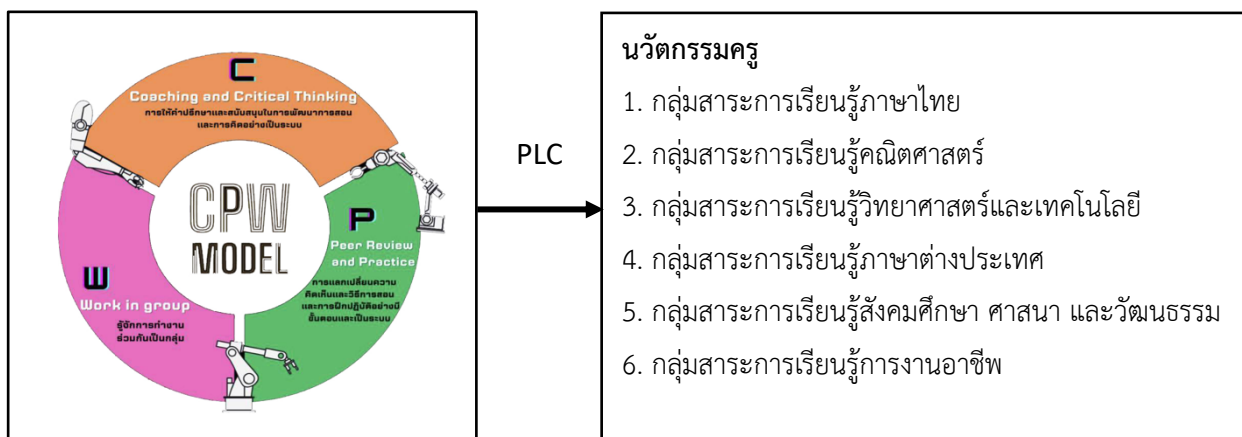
C
Coaching and Critical Thinking
การให้คำปรึกษาและสนับสนุนในการพัฒนาการสอน และการคิดอย่างเป็นระบบ

CPW
MODEL

P
Peer Review and Practice
การแลกเปลี่ยนความคิดเห็นและวิธีการสอน และการฝึกปฏิบัติอย่างมีขั้นตอนและเป็นระบบ

W
Work in group
รู้จักการทำงานร่วมกันเป็นกลุ่ม

PLC

นวัตกรรมครู
1. กลุ่มสาระการเรียนรู้ภาษาไทย
2. กลุ่มสาระการเรียนรู้คณิตศาสตร์
3. กลุ่มสาระการเรียนรู้วิทยาศาสตร์และเทคโนโลยี
4. กลุ่มสาระการเรียนรู้ภาษาต่างประเทศ
5. กลุ่มสาระการเรียนรู้สังคมศึกษา ศาสนา และวัฒนธรรม
6. กลุ่มสาระการเรียนรู้การงานอาชีพ